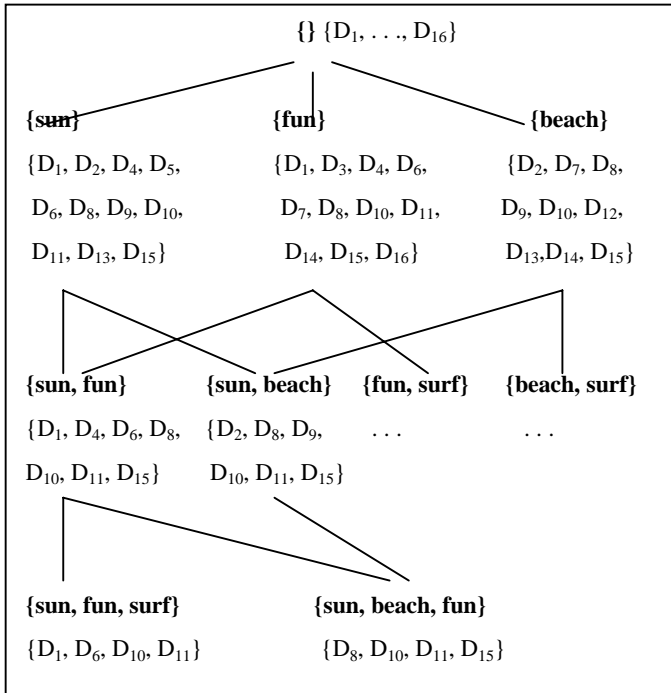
{} {$D_1$, . . ., $D_{16}$}

{sun}

{$D_1$, $D_2$, $D_4$, $D_5$, $D_6$, $D_8$, $D_9$, $D_{10}$, $D_{11}$, $D_{13}$, $D_{15}$}

{fun}

{$D_1$, $D_3$, $D_4$, $D_6$, $D_7$, $D_8$, $D_{10}$, $D_{11}$, $D_{14}$, $D_{15}$, $D_{16}$}

{beach}

{$D_2$, $D_7$, $D_8$, $D_9$, $D_{10}$, $D_{12}$, $D_{13}$,$D_{14}$, $D_{15}$}

{sun, fun}

{$D_1$, $D_4$, $D_6$, $D_8$, $D_{10}$, $D_{11}$, $D_{15}$}

{sun, beach}

{$D_2$, $D_8$, $D_9$, $D_{10}$, $D_{11}$, $D_{15}$}

{fun, surf}

. . .

{beach, surf}

. . .

{sun, fun, surf}

{$D_1$, $D_6$, $D_{10}$, $D_{11}$}

{sun, beach, fun}

{$D_8$, $D_{10}$, $D_{11}$, $D_{15}$}